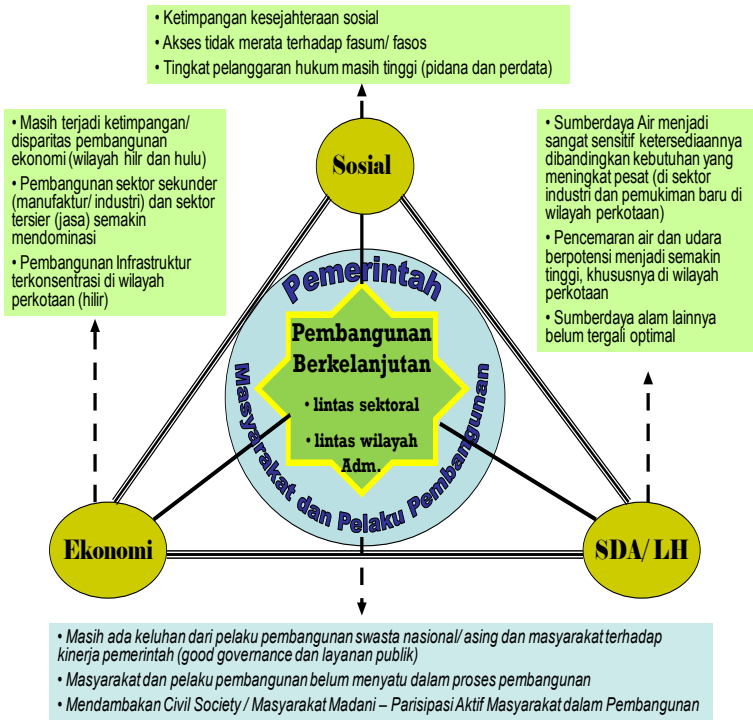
• Ketimpangan kesejahteraan sosial
• Akses tidak merata terhadap fasum/ fasos
• Tingkat pelanggaran hukum masih tinggi (pidana dan perdata)

• Masih terjadi ketimpangan/ disparitas pembangunan ekonomi (wilayah hilr dan hulu)
• Pembangunan sektor sekunder (manufaktur/ industri) dan sektor tersier (jasa) semakin mendominasi
• Pembangunan Infrastruktur terkonsentrasi di wilayah perkotaan (hilir)

Sosial

• Sumberdaya Air menjadi sangat sensitif ketersediaannya dibandingkan kebutuhan yang meningkat pesat (di sektor industri dan pemukiman baru di wilayah perkotaan)
• Pencemaran air dan udara berpotensi menjadi semakin tinggi, khususnya di wilayah perkotaan
• Sumberdaya alam lainnya belum tergali optimal

Pemerintah

Pembangunan Berkelanjutan
• lintas sektoral
• lintas wilayah Adm.

Masyarakat dan Pelaku Pembangunan

Ekonomi

SDA/ LH

• Masih ada keluhan dari pelaku pembangunan swasta nasional/ asing dan masyarakat terhadap kinerja pemerintah (good governance dan layanan publik)
• Masyarakat dan pelaku pembangunan belum menyatu dalam proses pembangunan
• Mendambakan Civil Society / Masyarakat Madani – Parisipasi Aktif Masyarakat dalam Pembangunan